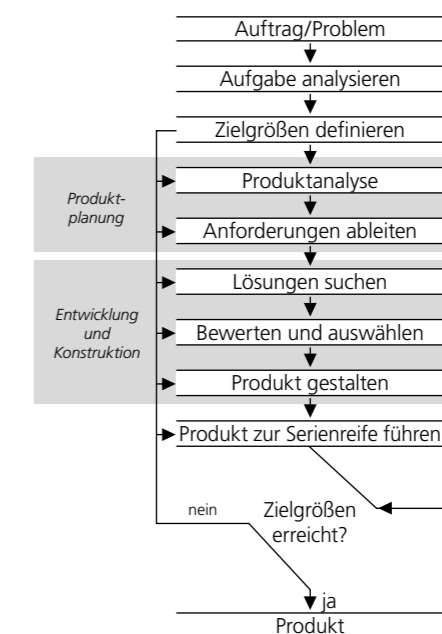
Auftrag/Problem

Aufgabe analysieren

Zielgrößen definieren

Produktplanung

Produktanalyse

Anforderungen ableiten

Entwicklung und Konstruktion

Lösungen suchen

Bewerten und auswählen

Produkt gestalten

Produkt zur Serienreife führen

nein

Zielgrößen erreicht?

ja

Produkt